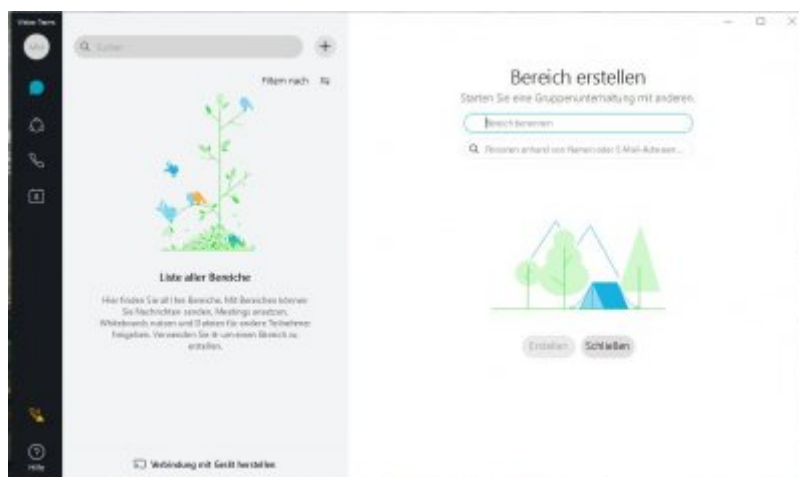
Webex Teams

Suchen

Filtern nach

Liste aller Bereiche

Hier finden Sie all Ihre Bereiche. Mit Bereichen können Sie Nachrichten senden, Meetings ansetzen, Whiteboards nutzen und Dateien für andere Teilnehmer freigeben. Verwenden Sie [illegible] um einen Bereich zu erstellen.

Verbindung mit Gerät herstellen

Hilfe

Bereich erstellen

Starten Sie eine Gruppenunterhaltung mit anderen.

Bereich benennen

Personen anhand von Namen oder E-Mail-Adresse...

Erstellen

Schließen